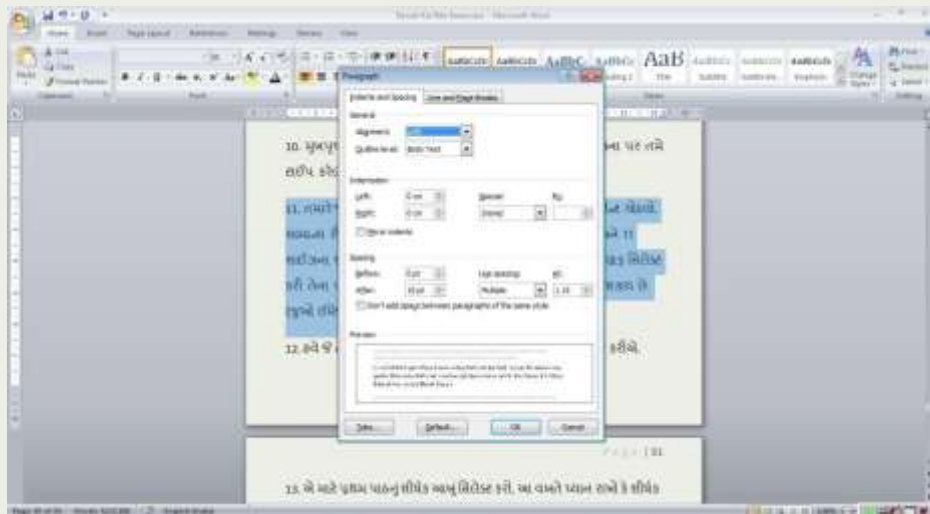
Home Insert Page Layout References Mailings Review View

Paste Clipboard Font

AaBbCcDc AaBbCcDc AaBbC AaBbCc AaB AaBbCc AaBbCcDc AaBbCcDc

Change Styles

Paragraph

Indents and Spacing Line and Page Breaks

General

Alignment:

Outline level: Body Text

Indentation

Left: 0 cm

Right: 0 cm

Special: (none)

By:

Mirror indents

Spacing

Before: 0 pt

After: 10 pt

Line spacing: Multiple

At: 1.15

Don't add space between paragraphs of the same style

Preview

Tabs... Default... OK Cancel

10. મુખપૃ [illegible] મા પર તમે

લઈપ કરો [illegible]

11. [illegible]

12. હવે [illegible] કરીએ.

Page | 11

13. એ માટે પ્રથમ પાઠનું શીર્ષક આખું સિલેક્ટ કરો, આ વખતે ધ્યાન રાખો કે શીર્ષક